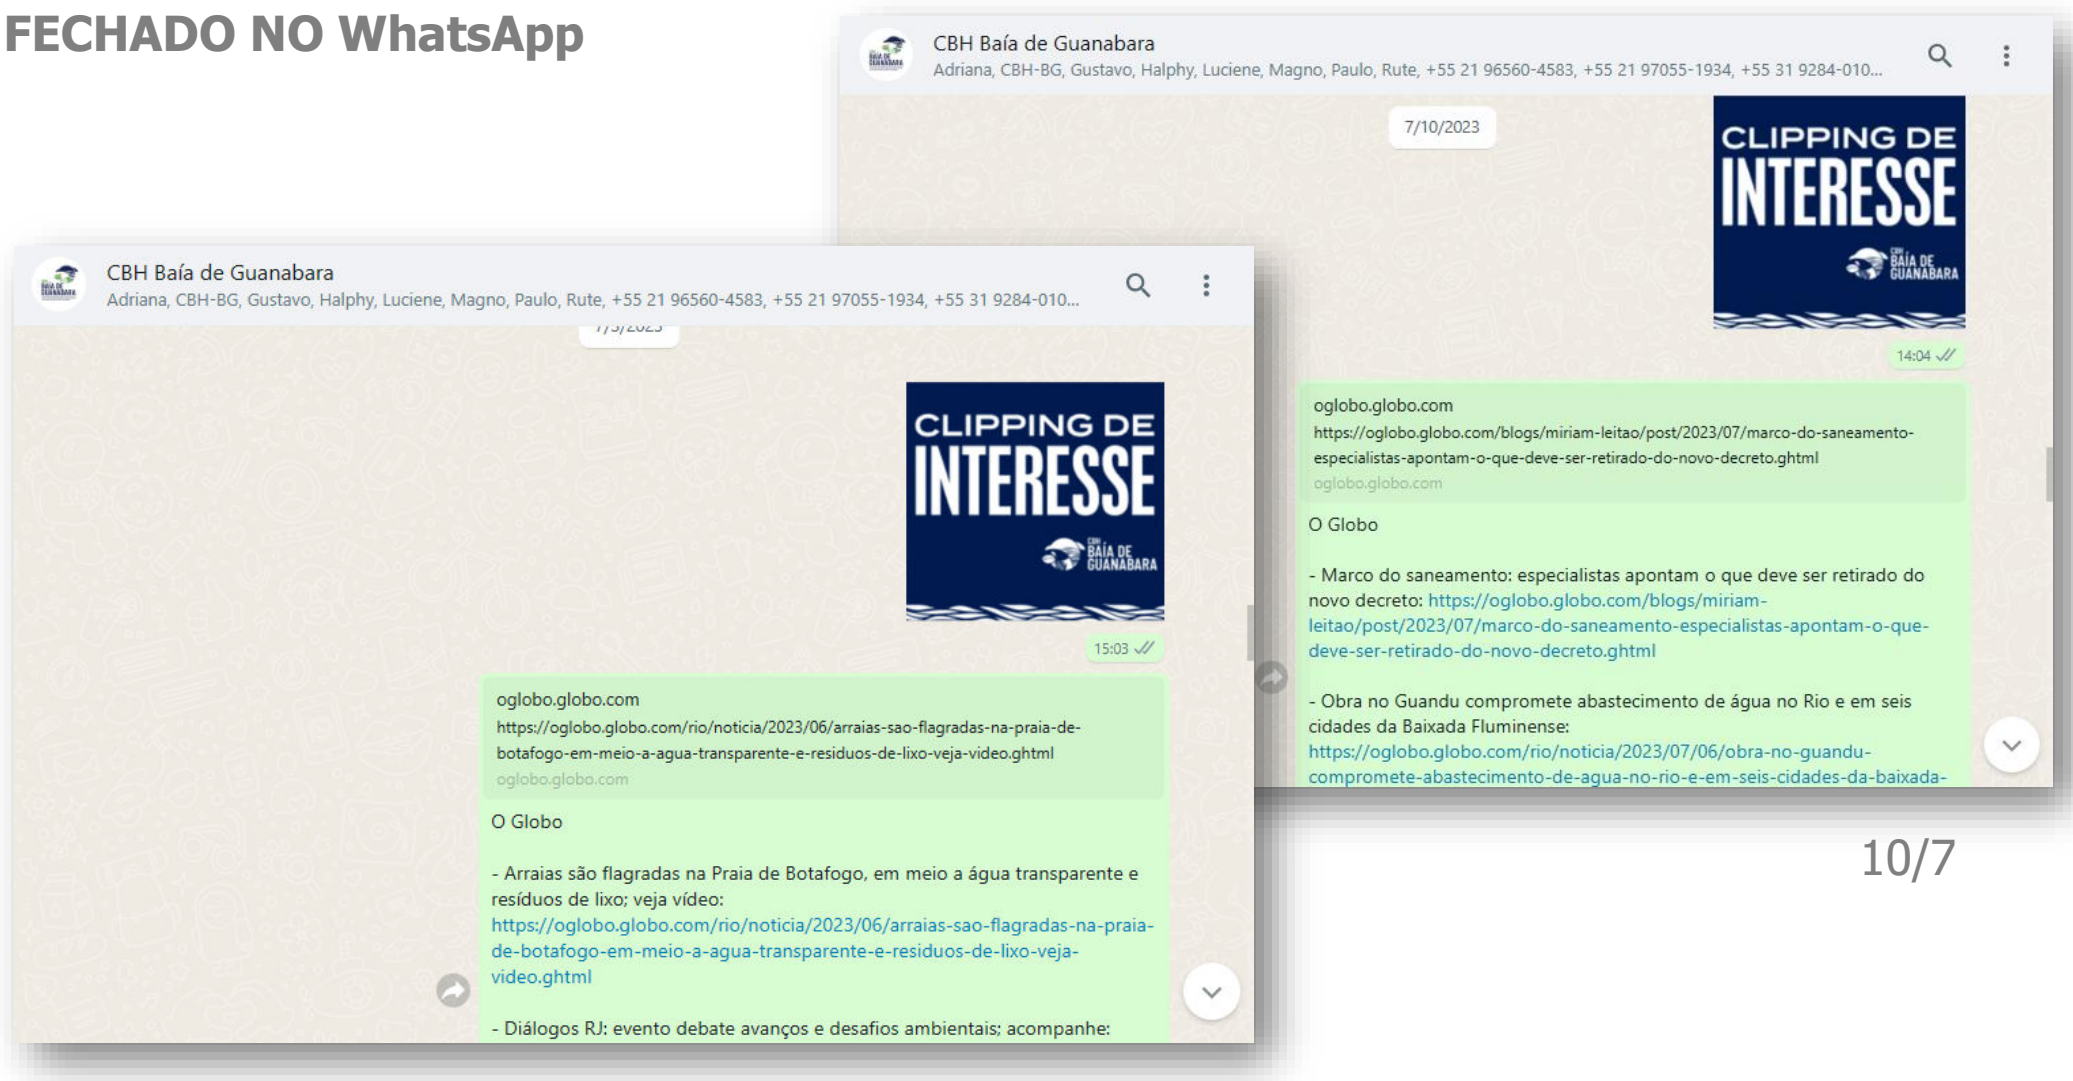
FECHADO NO WhatsApp

CBH Baía de Guanabara
Adriana, CBH-BG, Gustavo, Halphy, Luciene, Magno, Paulo, Rute, +55 21 96560-4583, +55 21 97055-1934, +55 31 9284-010...

7/10/2023

CLIPPING DE INTERESSE
CBH BAÍA DE GUANABARA

14:04

oglobo.globo.com
https://oglobo.globo.com/blogs/miriam-leitao/post/2023/07/marco-do-saneamento-especialistas-apontam-o-que-deve-ser-retirado-do-novo-decreto.ghtml
oglobo.globo.com

O Globo

- Marco do saneamento: especialistas apontam o que deve ser retirado do novo decreto: https://oglobo.globo.com/blogs/miriam-leitao/post/2023/07/marco-do-saneamento-especialistas-apontam-o-que-deve-ser-retirado-do-novo-decreto.ghtml

- Obra no Guandu compromete abastecimento de água no Rio e em seis cidades da Baixada Fluminense: https://oglobo.globo.com/rio/noticia/2023/07/06/obra-no-guandu-compromete-abastecimento-de-agua-no-rio-e-em-seis-cidades-da-baixada-

10/7

CBH Baía de Guanabara
Adriana, CBH-BG, Gustavo, Halphy, Luciene, Magno, Paulo, Rute, +55 21 96560-4583, +55 21 97055-1934, +55 31 9284-010...

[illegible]

CLIPPING DE INTERESSE
CBH BAÍA DE GUANABARA

15:03

oglobo.globo.com
https://oglobo.globo.com/rio/noticia/2023/06/arraias-sao-flagradas-na-praia-de-botafogo-em-meio-a-agua-transparente-e-residuos-de-lixo-veja-video.ghtml
oglobo.globo.com

O Globo

- Arraias são flagradas na Praia de Botafogo, em meio a água transparente e resíduos de lixo; veja vídeo: https://oglobo.globo.com/rio/noticia/2023/06/arraias-sao-flagradas-na-praia-de-botafogo-em-meio-a-agua-transparente-e-residuos-de-lixo-veja-video.ghtml

- Diálogos RJ: evento debate avanços e desafios ambientais; acompanhe: